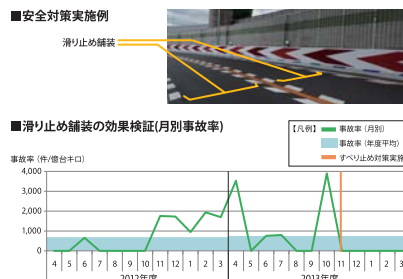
■安全対策実施例

滑り止め舗装

■滑り止め舗装の効果検証(月別事故率)

【凡例】
事故率（月別）
事故率（年度平均）
すべり止め対策実施

事故率（件/億台キロ）

4,000
3,000
2,000
1,000
0

4 5 6 7 8 9 10 11 12 1 2 3 4 5 6 7 8 9 10 11 12 1 2 3

2012年度
2013年度